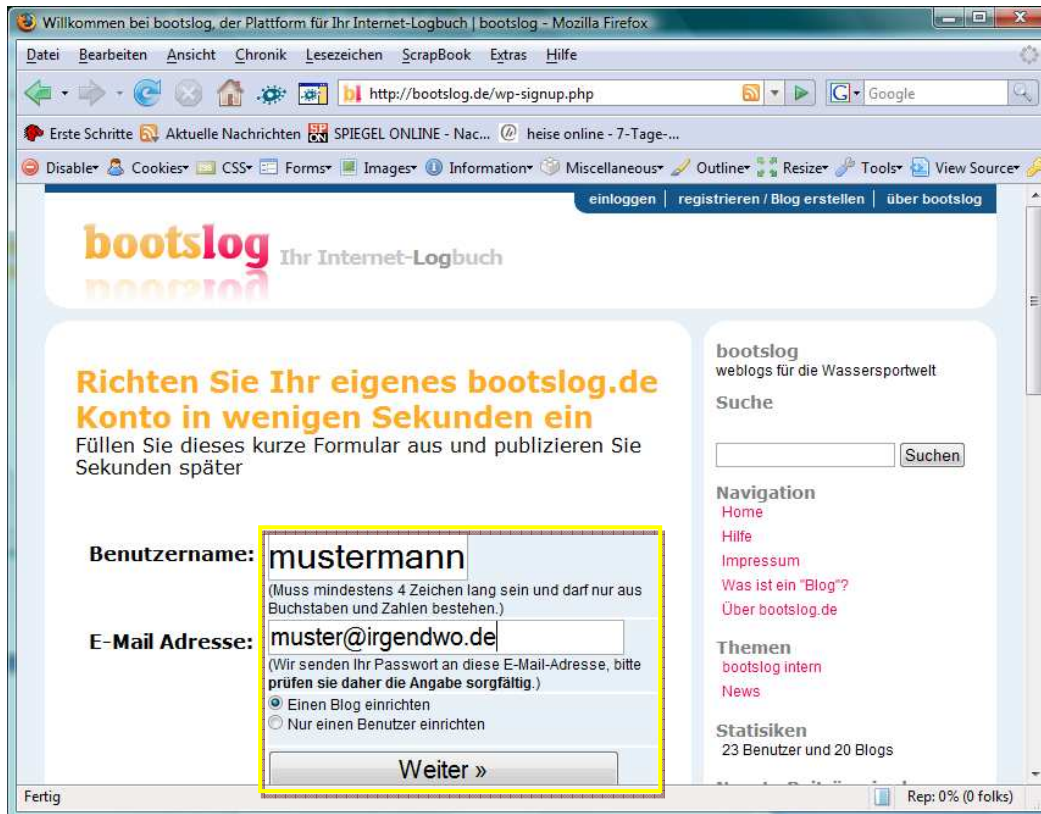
Willkommen bei bootslog, der Plattform für Ihr Internet-Logbuch | bootslog - Mozilla Firefox

Datei Bearbeiten Ansicht Chronik Lesezeichen ScrapBook Extras Hilfe

http://bootslog.de/wp-signup.php

Google

Erste Schritte Aktuelle Nachrichten SPIEGEL ONLINE - Nac... heise online - 7-Tage-...

Disable Cookies CSS Forms Images Information Miscellaneous Outline Resize Tools View Source

einloggen | registrieren / Blog erstellen | über bootslog

bootslog Ihr Internet-Logbuch

Richten Sie Ihr eigenes bootslog.de Konto in wenigen Sekunden ein

Füllen Sie dieses kurze Formular aus und publizieren Sie Sekunden später

Benutzername: mustermann

(Muss mindestens 4 Zeichen lang sein und darf nur aus Buchstaben und Zahlen bestehen.)

E-Mail Adresse: muster@irgendwo.de

(Wir senden Ihr Passwort an diese E-Mail-Adresse, bitte **prüfen sie daher die Angabe sorgfältig**.)

Einen Blog einrichten

Nur einen Benutzer einrichten

Weiter »

bootslog
weblogs für die Wassersportwelt

Suche

Suchen

Navigation
Home
Hilfe
Impressum
Was ist ein "Blog"?
Über bootslog.de

Themen
bootslog intern
News

Statisiken
23 Benutzer und 20 Blogs

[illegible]

Fertig

Rep: 0% (0 folks)